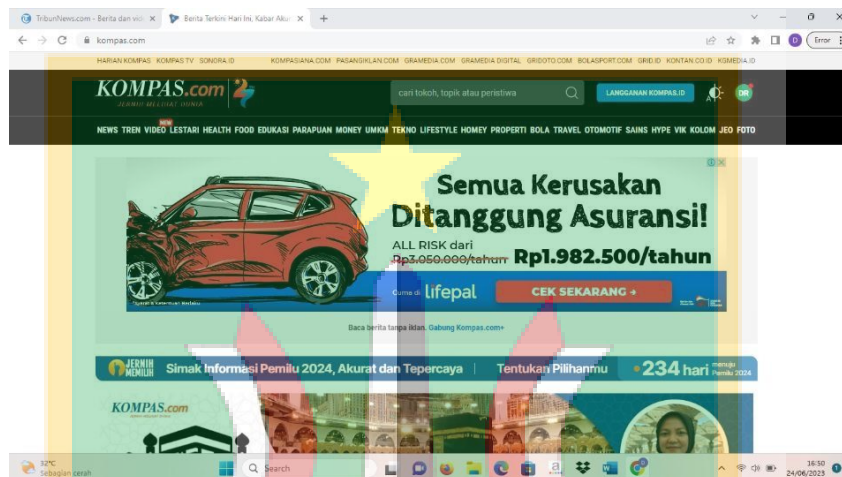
TribunNews.com - Berita dan vid ×
Berita Terkini Hari Ini, Kabar Akur ×
+
kompas.com
Error
HARIAN KOMPAS KOMPAS TV SONORA.ID KOMPASIANA.COM PASANGIKLAN.COM GRAMEDIA.COM GRAMEDIA DIGITAL GRIDOTO.COM BOLASPORT.COM GRID.ID KONTAN.CO.ID KGMEDIA.ID
KOMPAS.com
JERNIH MELIHAT DUNIA
cari tokoh, topik atau peristiwa
LANGGANAN KOMPAS.ID
DR
NEWS TREN VIDEO LESTARI HEALTH FOOD EDUKASI PARAPUAN MONEY UMKM TEKNO LIFESTYLE HOMEY PROPERTI BOLA TRAVEL OTOMOTIF SAINS HYPE VIK KOLOM JEO FOTO
NEW
Semua Kerusakan Ditanggung Asuransi!
ALL RISK dari
Rp3.050.000/tahun Rp1.982.500/tahun
lifepal
CEK SEKARANG →
Baca berita tanpa iklan. Gabung Kompas.com+
JERNIH MEMILIH
Simak Informasi Pemilu 2024, Akurat dan Tepercaya
Tentukan Pilihanmu
234 hari menuju Pemilu 2024
KOMPAS.com
32°C
Sebagian cerah
Search
16:50
24/06/2023